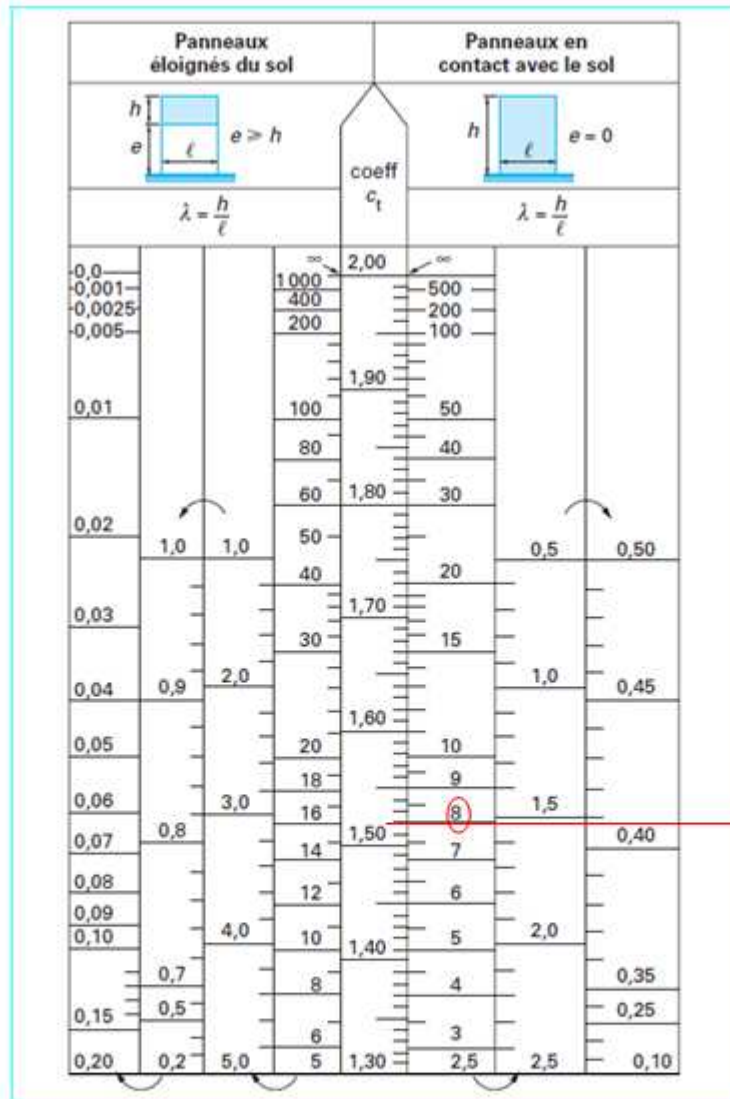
Panneaux éloignés du sol

Panneaux en contact avec le sol

$h$
$e$
$\ell$
$e > h$

coeff $c_t$

$h$
$\ell$
$e = 0$

$\lambda = \frac{h}{\ell}$

$\lambda = \frac{h}{\ell}$

| | | | | $c_t$ | | | |
|---|---|---|---|---|---|---|---|
| 0,0 | | | ∞ | 2,00 | ∞ | | |
| 0,001 | | | 1000 | | 500 | | |
| 0,0025 | | | 400 | | 200 | | |
| 0,005 | | | 200 | | 100 | | |
| | | | | 1,90 | | | |
| 0,01 | | | 100 | | 50 | | |
| | | | 80 | | 40 | | |
| | | | 60 | 1,80 | 30 | | |
| 0,02 | 1,0 | 1,0 | 50 | | | 0,5 | 0,50 |
| | | | 40 | | 20 | | |
| 0,03 | | | | 1,70 | | | |
| | | | 30 | | 15 | | |
| 0,04 | 0,9 | 2,0 | | | | 1,0 | 0,45 |
| | | | | 1,60 | | | |
| 0,05 | | | 20 | | 10 | | |
| | | | 18 | | 9 | | |
| 0,06 | | 3,0 | 16 | | 8 | 1,5 | |
| 0,07 | 0,8 | | 14 | 1,50 | 7 | | 0,40 |
| 0,08 | | | 12 | | 6 | | |
| 0,09 | | | | | | | |
| 0,10 | | 4,0 | 10 | 1,40 | 5 | 2,0 | |
| | 0,7 | | 8 | | 4 | | 0,35 |
| 0,15 | 0,5 | | | | | | 0,25 |
| | | | 6 | | 3 | | |
| 0,20 | 0,2 | 5,0 | 5 | 1,30 | 2,5 | 2,5 | 0,10 |